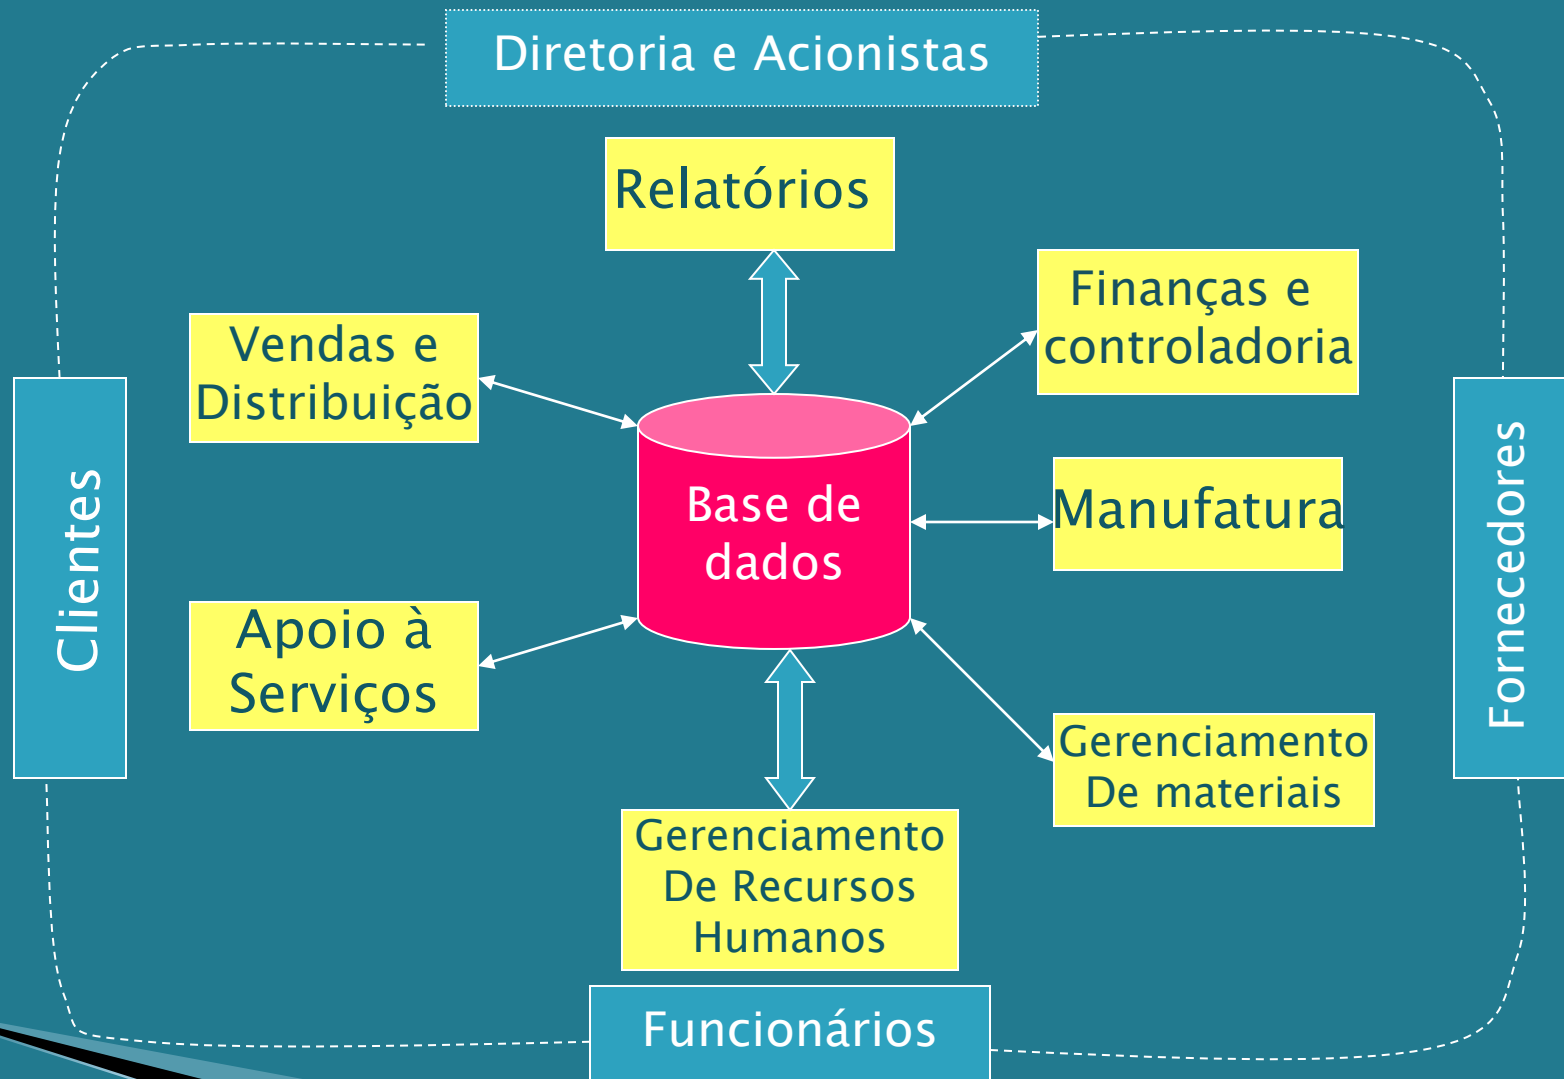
Diretoria e Acionistas

Relatórios

Vendas e Distribuição

Finanças e controladoria

Clientes

Base de dados

Manufatura

Fornecedores

Apoio à Serviços

Gerenciamento De materiais

Gerenciamento De Recursos Humanos

Funcionários